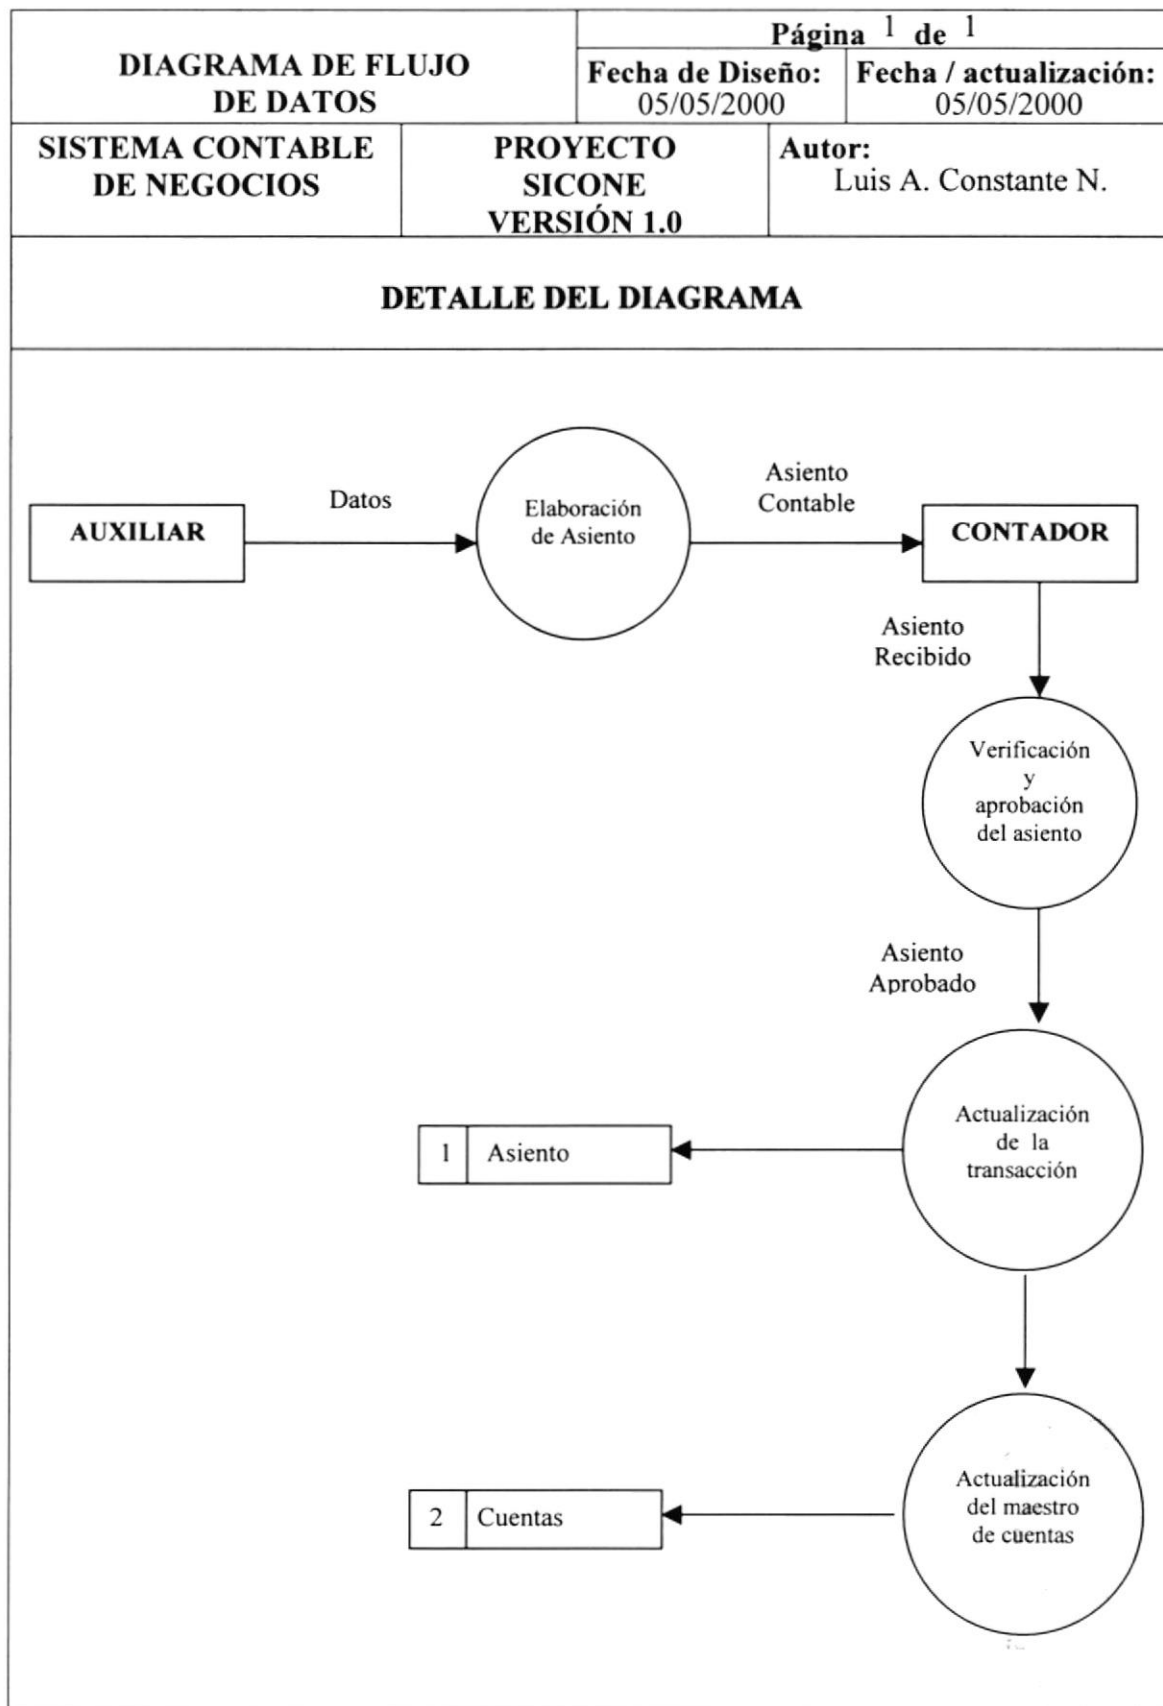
DIAGRAMA DE FLUJO DE DATOS

Página 1 de 1

Fecha de Diseño: 05/05/2000

Fecha / actualización: 05/05/2000

SISTEMA CONTABLE DE NEGOCIOS

PROYECTO SICONE VERSIÓN 1.0

Autor: Luis A. Constante N.

DETALLE DEL DIAGRAMA

AUXILIAR

Datos

Elaboración de Asiento

Asiento Contable

CONTADOR

Asiento Recibido

Verificación y aprobación del asiento

Asiento Aprobado

Actualización de la transacción

1 Asiento

Actualización del maestro de cuentas

2 Cuentas